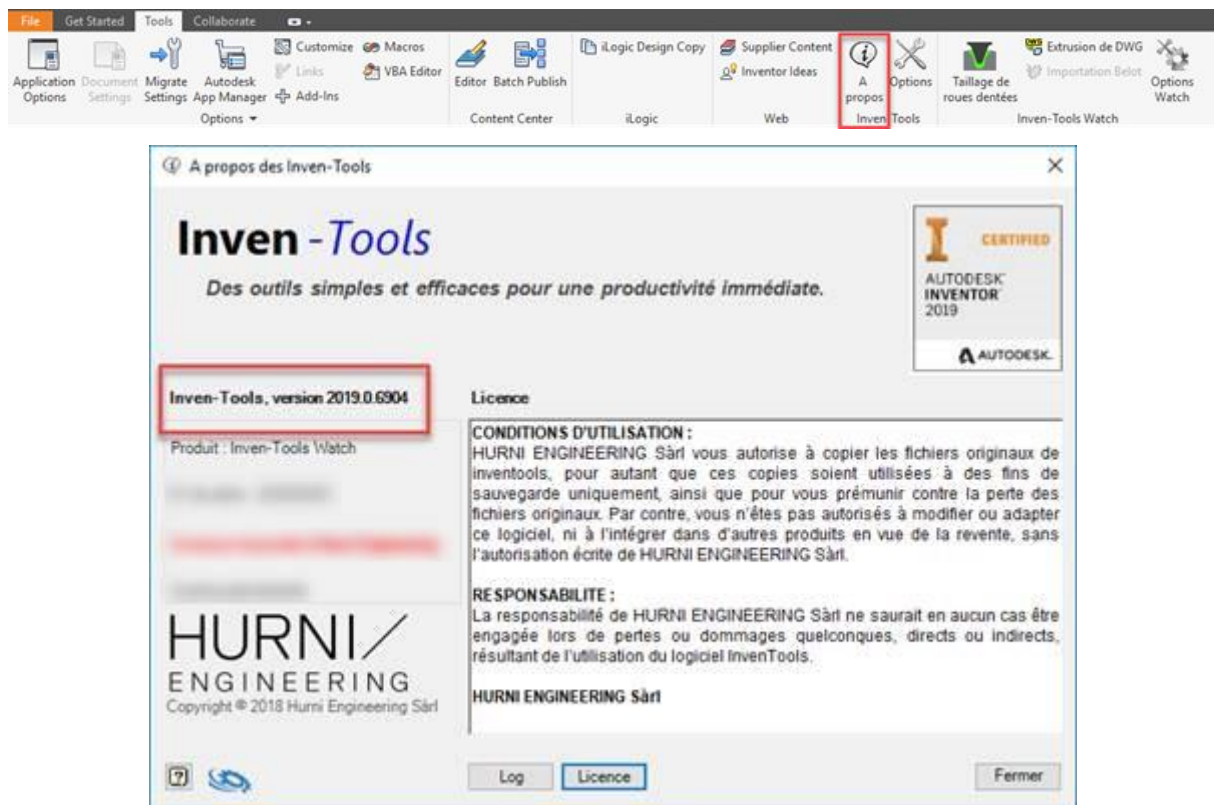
File Get Started Tools Collaborate

Application Options Document Settings Migrate Settings Autodesk App Manager Customize Links Add-Ins Macros VBA Editor
Options ▾

Editor Batch Publish
Content Center

iLogic Design Copy
iLogic

Supplier Content Inventor Ideas
Web

A propos Options
Inven Tools

Taillage de roues dentées Extrusion de DWG Importation Belot Options Watch
Inven-Tools Watch

A propos des Inven-Tools

Inven -Tools

Des outils simples et efficaces pour une productivité immédiate.

CERTIFIED
AUTODESK INVENTOR 2019
AUTODESK

Inven-Tools, version 2019.0.6904

Produit : Inven-Tools Watch

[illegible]

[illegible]

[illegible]

HURNI
ENGINEERING
Copyright © 2018 Hurni Engineering Sàrl

Licence

CONDITIONS D'UTILISATION :
HURNI ENGINEERING Sàrl vous autorise à copier les fichiers originaux de inventools, pour autant que ces copies soient utilisées à des fins de sauvegarde uniquement, ainsi que pour vous prémunir contre la perte des fichiers originaux. Par contre, vous n'êtes pas autorisés à modifier ou adapter ce logiciel, ni à l'intégrer dans d'autres produits en vue de la revente, sans l'autorisation écrite de HURNI ENGINEERING Sàrl.

RESPONSABILITE :
La responsabilité de HURNI ENGINEERING Sàrl ne saurait en aucun cas être engagée lors de pertes ou dommages quelconques, directs ou indirects, résultant de l'utilisation du logiciel InvenTools.

HURNI ENGINEERING Sàrl

Log Licence Fermer